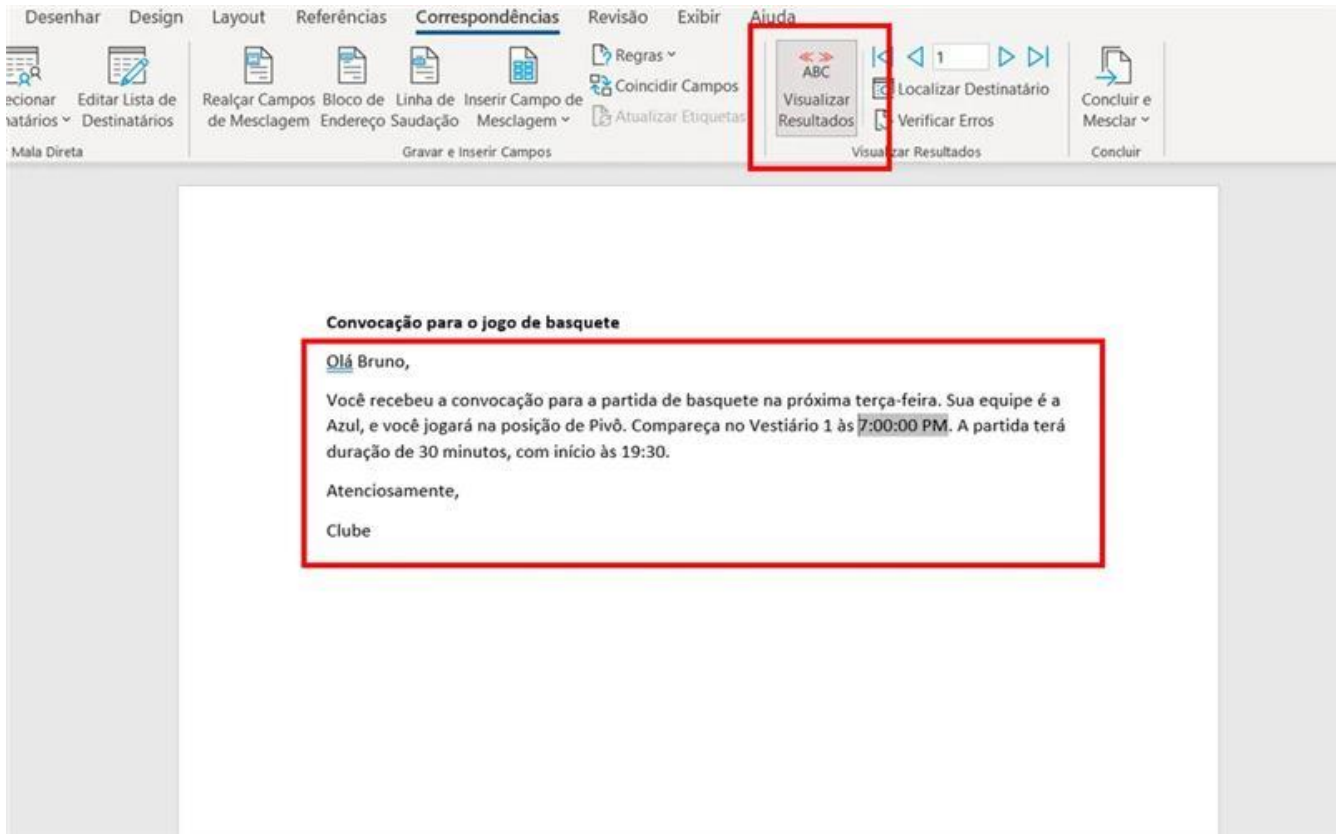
Desenhar Design Layout Referências Correspondências Revisão Exibir Ajuda

ecionar atários ˅ Editar Lista de Destinatários Realçar Campos de Mesclagem Bloco de Endereço Linha de Saudação Inserir Campo de Mesclagem ˅ Regras ˅ Coincidir Campos Atualizar Etiquetas ABC Visualizar Resultados 1 Localizar Destinatário Verificar Erros Concluir e Mesclar ˅

Mala Direta Gravar e Inserir Campos Visualizar Resultados Concluir

**Convocação para o jogo de basquete**

Olá Bruno,

Você recebeu a convocação para a partida de basquete na próxima terça-feira. Sua equipe é a Azul, e você jogará na posição de Pivô. Compareça no Vestiário 1 às 7:00:00 PM. A partida terá duração de 30 minutos, com início às 19:30.

Atenciosamente,

Clube